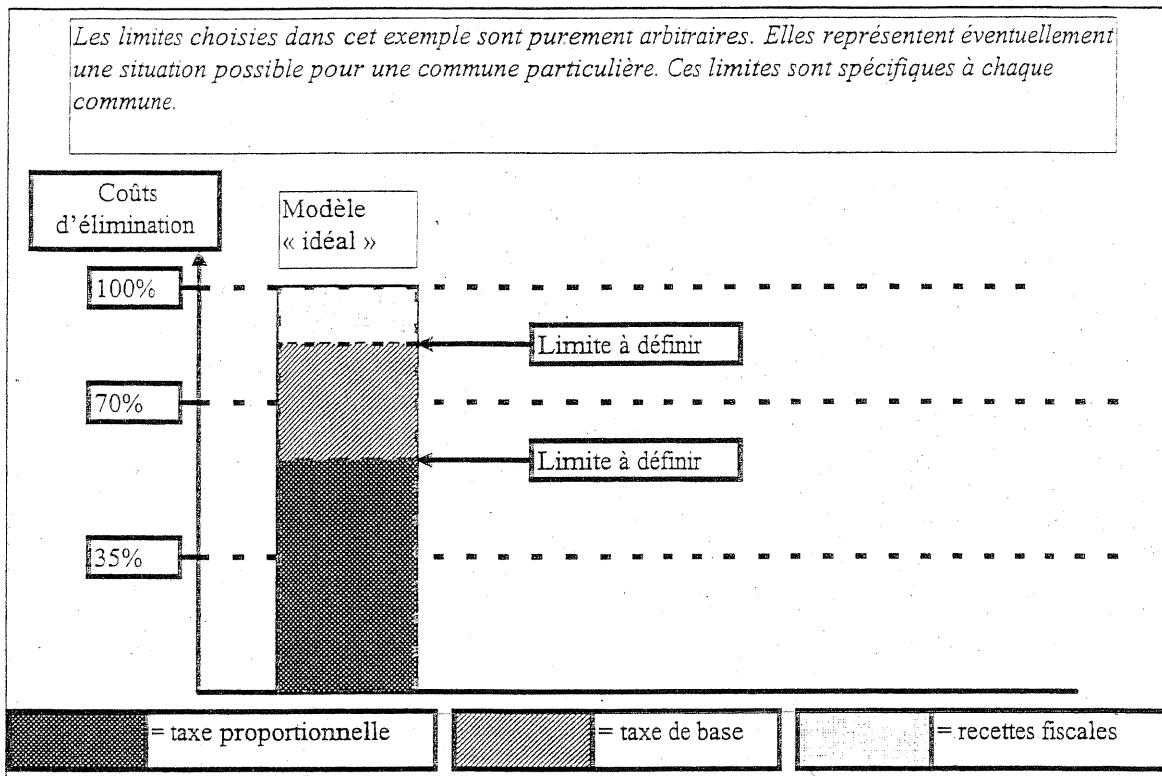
Les limites choisies dans cet exemple sont purement arbitraires. Elles représentent éventuellement une situation possible pour une commune particulière. Ces limites sont spécifiques à chaque commune.

Coûts d'élimination

Modèle « idéal »

100%

Limite à définir

70%

Limite à définir

35%

= taxe proportionnelle

= taxe de base

= recettes fiscales